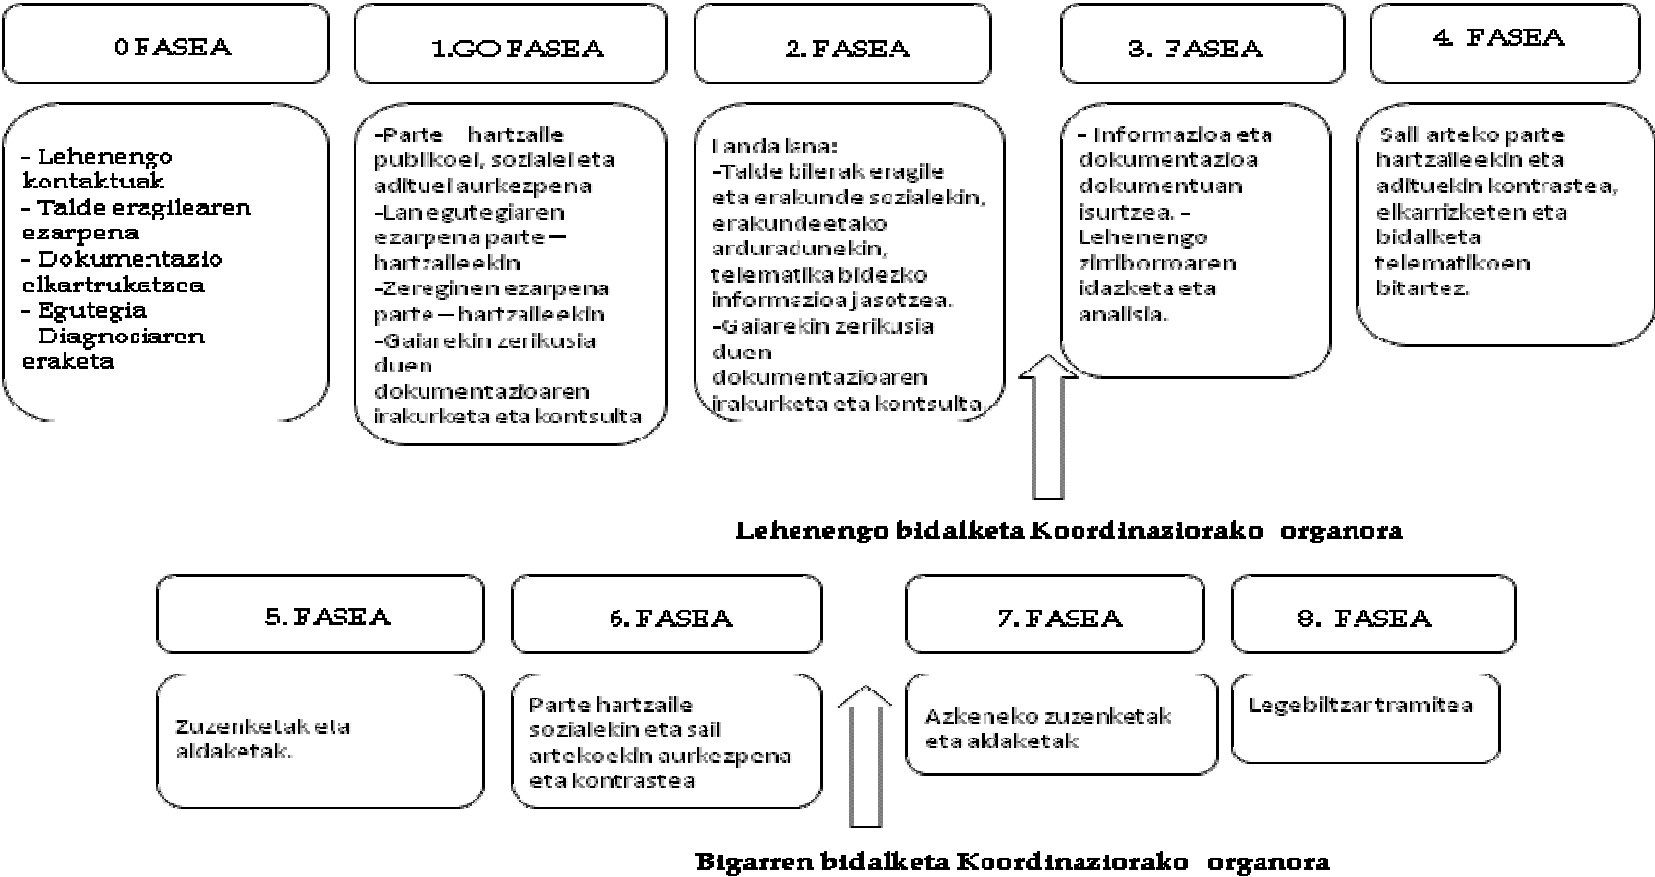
0 FASEA

1.GO FASEA

2. FASEA

3. FASEA

4. FASEA

- Lehenengo kontaktuak
- Talde eragilearen ezarpena
- Dokumentazio elkartruketaza
- Egutegia Diagnosiaren eraketa

-Parte hartzaile publikoei, sozialei eta adituei aurkezpena
-Lan egutegiaren ezarpena parte – hartzaileekin
-Zereginen ezarpena parte – hartzaileekin
-Gaiarekin zerikusia duen dokumentazioaren irakurketa eta kontsulta

Landa lana:
-Talde bilerak eragile eta erakunde sozialekin, erakundeetako arduradunekin, telematika bidezko informazioa jasotzea.
-Gaiarekin zerikusia duen dokumentazioaren irakurketa eta kontsulta

- Informazioa eta dokumentazioa dokumentuan isurtzea. – Lehenengo zirriborroaren idazketa eta analisia.

Sail arteko parte hartzaileekin eta adituekin kontrastea, elkarrizketen eta bidalketa telematikoen bitartez.

Lehenengo bidalketa Koordinaziorako organora

5. FASEA

6. FASEA

7. FASEA

8. FASEA

Zuzenketak eta aldaketak.

Parte hartzaile sozialekin eta sail artekoekin aurkezpena eta kontrastea

Azkeneko zuzenketak eta aldaketak

Legebiltzar tramitea

Bigarren bidalketa Koordinaziorako organora